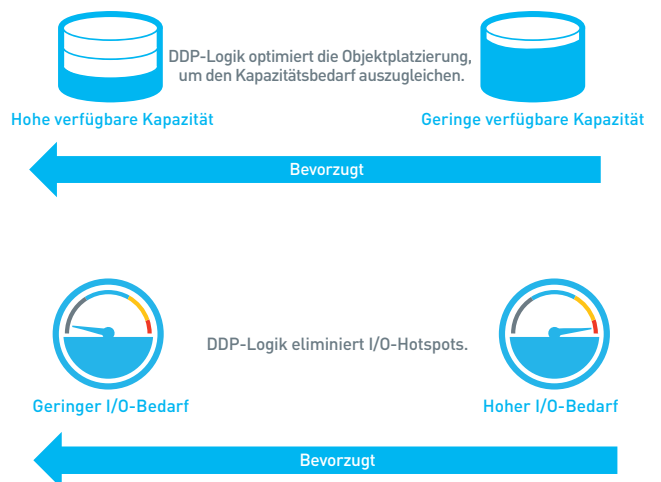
DDP-Logik optimiert die Objektplatzierung, um den Kapazitätsbedarf auszugleichen.

Hohe verfügbare Kapazität

Geringe verfügbare Kapazität

Bevorzugt

DDP-Logik eliminiert I/O-Hotspots.

Geringer I/O-Bedarf

Hoher I/O-Bedarf

Bevorzugt